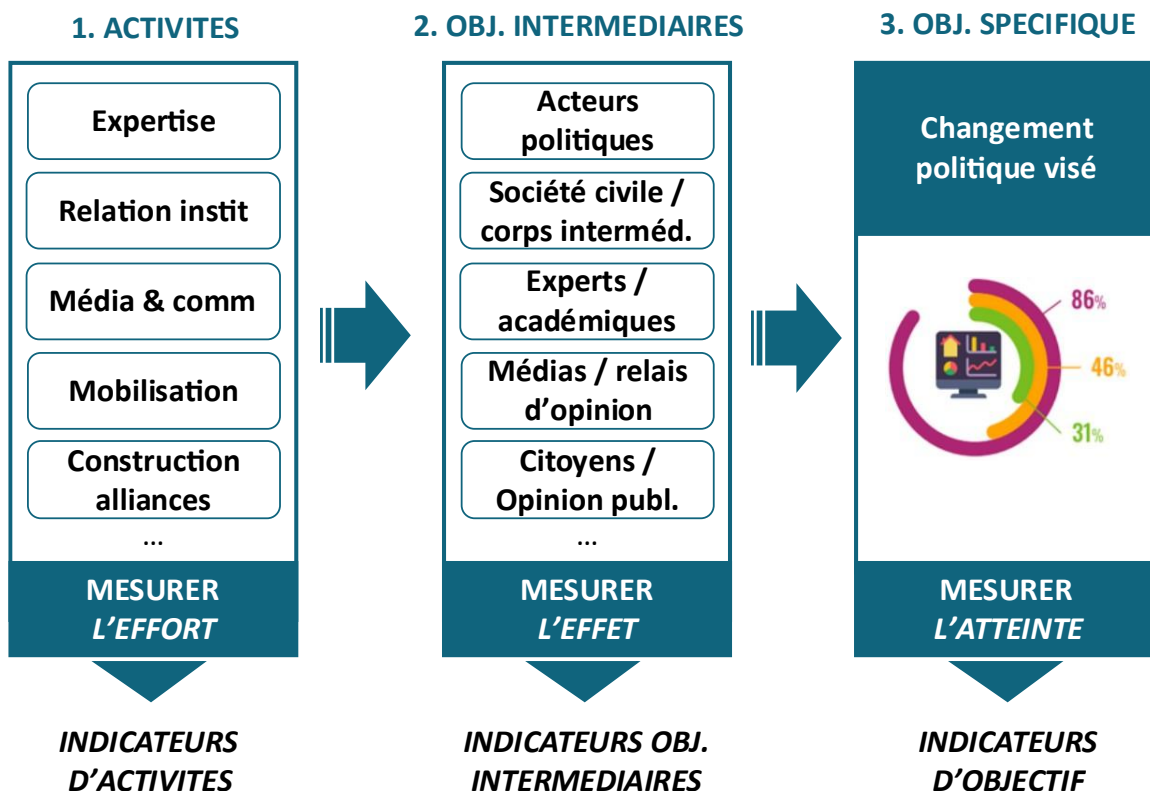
1. ACTIVITES

Expertise

Relation instit

Média & comm

Mobilisation

Construction alliances

...

MESURER *L'EFFORT*

*INDICATEURS D'ACTIVITES*

2. OBJ. INTERMEDIAIRES

Acteurs politiques

Société civile / corps interméd.

Experts / académiques

Médias / relais d'opinion

Citoyens / Opinion publ.

...

MESURER *L'EFFET*

*INDICATEURS OBJ. INTERMEDIAIRES*

3. OBJ. SPECIFIQUE

Changement politique visé

86%

46%

31%

MESURER *L'ATTEINTE*

*INDICATEURS D'OBJECTIF*